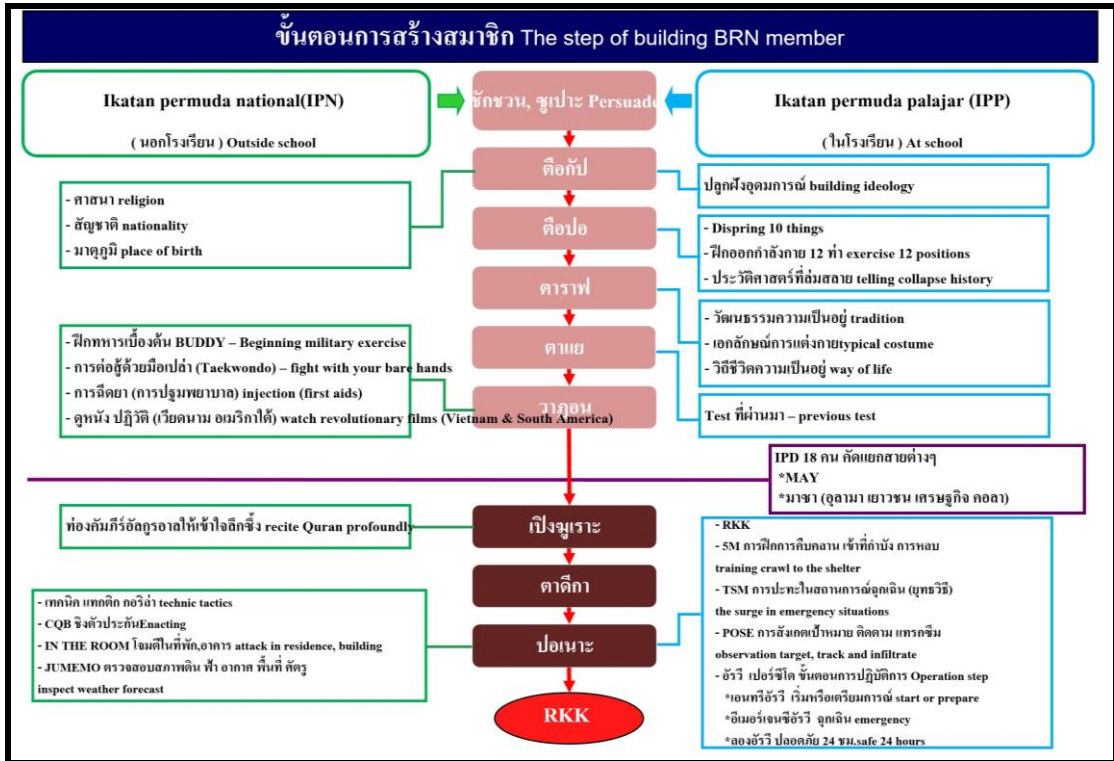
ขั้นตอนการสร้างสมาชิก The step of building BRN member

Ikatan permuda national(IPN)
( นอกโรงเรียน ) Outside school

ชักชวน, ชูเปาะ Persuade

Ikatan permuda palajar (IPP)
( ในโรงเรียน ) At school

ตือกัป

ปลูกฝังอุดมการณ์ building ideology

- ศาสนา religion
- สัญชาติ nationality
- มาตุภูมิ place of birth

ตือปอ

- Dispring 10 things
- ฝึกออกกำลังกาย 12 ท่า exercise 12 positions
- ประวัติศาสตร์ที่ล่มสลาย telling collapse history

ตาราฟ

- วัฒนธรรมความเป็นอยู่ tradition
- เอกลักษณ์การแต่งกายtypical costume
- วิถีชีวิตความเป็นอยู่ way of life

- ฝึกทหารเบื้องต้น BUDDY – Beginning military exercise
- การต่อสู้ด้วยมือเปล่า (Taekwondo) – fight with your bare hands
- การฉีดยา (การปฐมพยาบาล) injection (first aids)
- ดูหนัง ปฏิวัติ (เวียดนาม อเมริกาใต้) watch revolutionary films (Vietnam & South America)

ตาแย

วาภอน

Test ที่ผ่านมา – previous test

IPD 18 คน คัดแยกสายต่างๆ
*MAY
*มาซา (อุลามา เยาวชน เศรษฐกิจ คอลา)

ท่องกัมภีร์อัลกุรอาลให้เข้าใจลึกซึ้ง recite Quran profoundly

เปิงฆูเราะ

ตาดีกา

ปอเนาะ

RKK

- เทคนิค แทคติก กอริล่า technic tactics
- CQB ชิงตัวประกันEnacting
- IN THE ROOM โจมตีในที่พัก,อาคาร attack in residence, building
- JUMEMO ตรวจสอบสภาพดิน ฟ้า อากาศ พื้นที่ ศัตรู inspect weather forecast

- RKK
- 5M การฝึกการคืบคลาน เข้าที่กำบัง การหลบ training crawl to the shelter
- TSM การปะทะในสถานการณ์ฉุกเฉิน (ยุทธวิธี) the surge in emergency situations
- POSE การสังเกตเป้าหมาย ติดตาม แทรกซึม observation target, track and infiltrate
- อัรวี เปอร์ซีโต ขั้นตอนการปฏิบัติการ Operation step
*เอนทรีอัรวี เริ่มหรือเตรียมการณ์ start or prepare
*อีเมอร์เจนซีอัรวี ฉุกเฉิน emergency
*ลองอัรวี ปลอดภัย 24 ชม.safe 24 hours